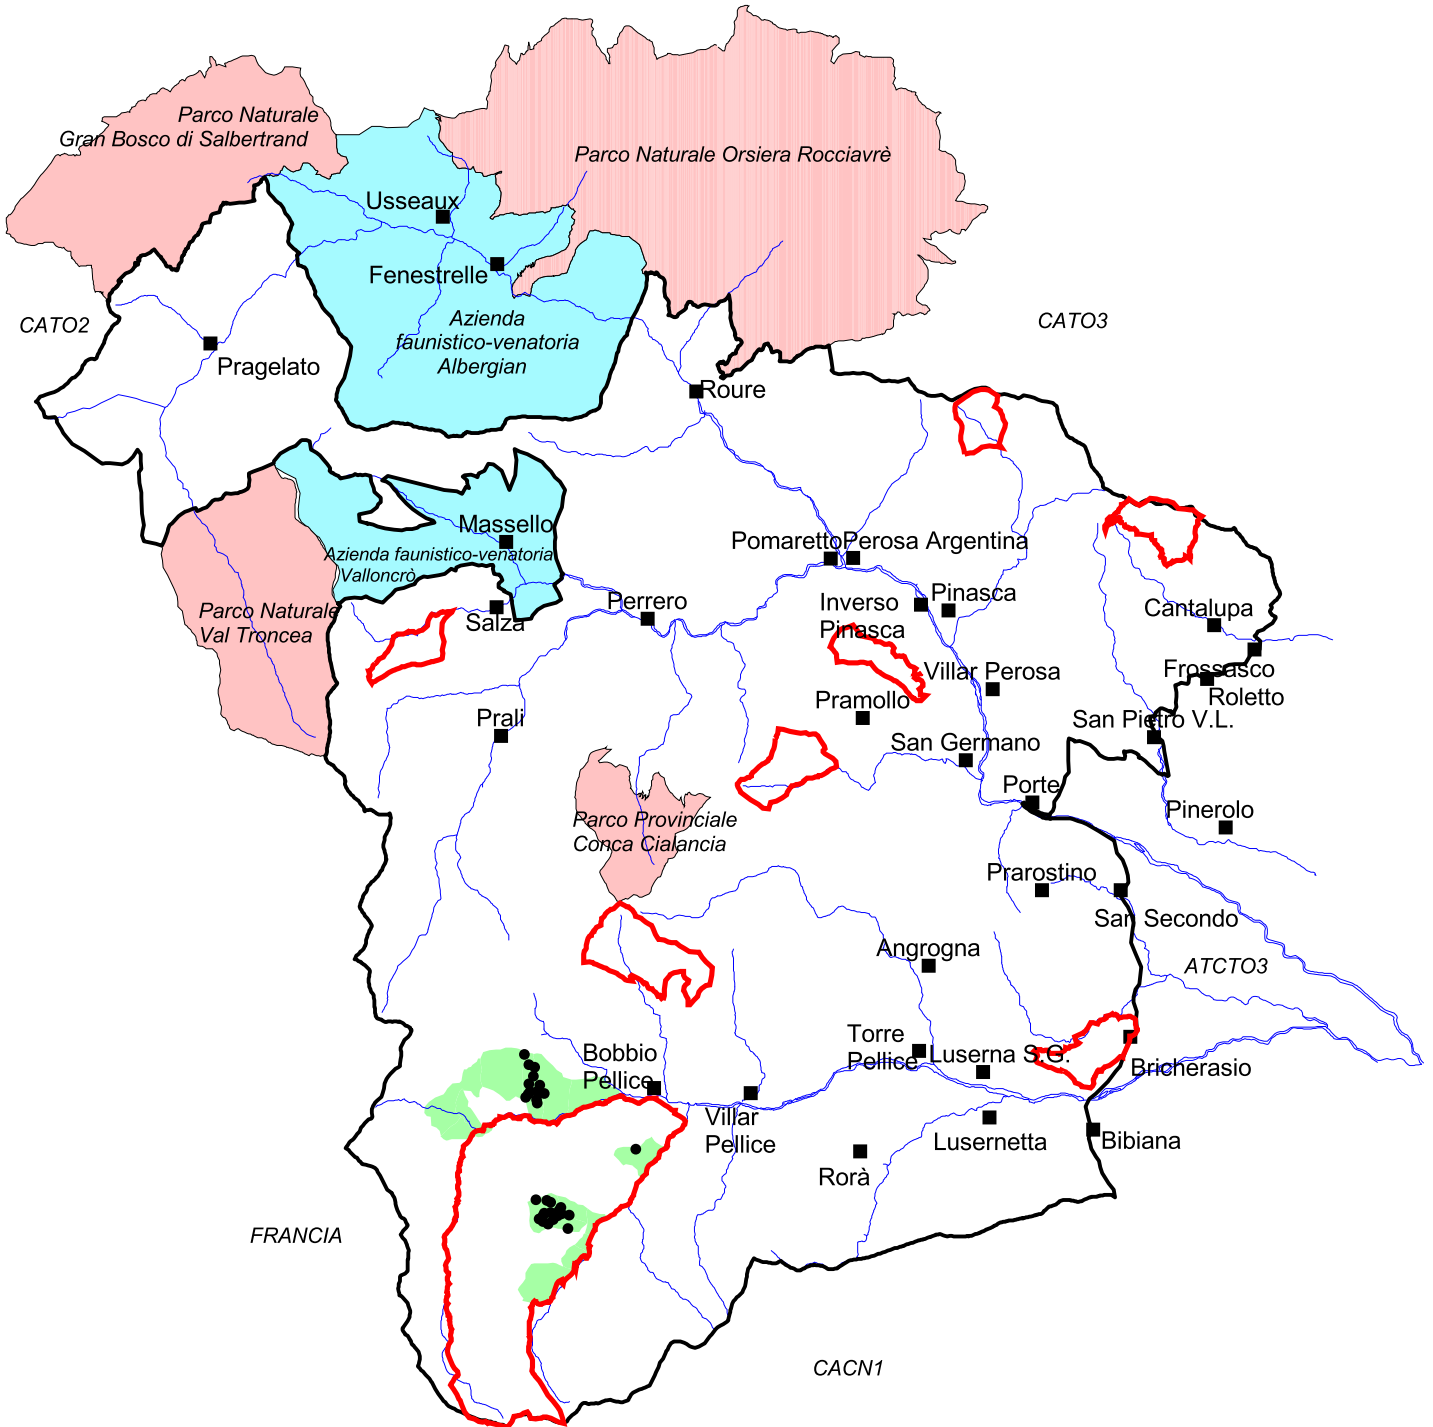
Parco Naturale Gran Bosco di Salbertrand

Parco Naturale Orsiera Rocciavrè

Usseaux

Fenestrelle

Azienda faunistico-venatoria Albergian

CATO2

Pragelato

CATO3

Roure

Massello

Azienda faunistico-venatoria Valloncrò

Pomaretto

Perosa Argentina

Parco Naturale Val Troncea

Salza

Perrero

Inverso Pinasca

Pinasca

Cantalupa

Frossasco

Roletto

Villar Perosa

Pramollo

Prali

San Pietro V.L.

San Germano

Porte

Pinerolo

Parco Provinciale Conca Cialancia

Prarostino

San Secondo

Angrogna

ATCTO3

Torre Pellice

Luserna S.G.

Bricherasio

Bobbio Pellice

Villar Pellice

Lusernetta

Bibiana

Rorà

FRANCIA

CACN1